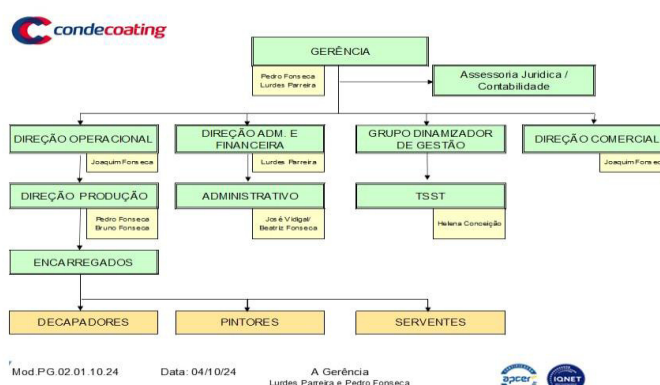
condecoating

GERÊNCIA

Pedro Fonseca
Lurdes Parreira

Assessoria Juridica / Contabilidade

DIREÇÃO OPERACIONAL

Joaquim Fonseca

DIREÇÃO ADM. E FINANCEIRA

Lurdes Parreira

GRUPO DINAMIZADOR DE GESTÃO

DIREÇÃO COMERCIAL

Joaquim Fonse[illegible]

DIREÇÃO PRODUÇÃO

Pedro Fonseca
Bruno Fonseca

ADMINISTRATIVO

José Vidigal/
Beatriz Fonseca

TSST

Helena Conceição

ENCARREGADOS

DECAPADORES

PINTORES

SERVENTES

Mod.PG.02.01.10.24

Data: 04/10/24

A Gerência
Lurdes Parreira e Pedro Fonseca

apcer

IQNET